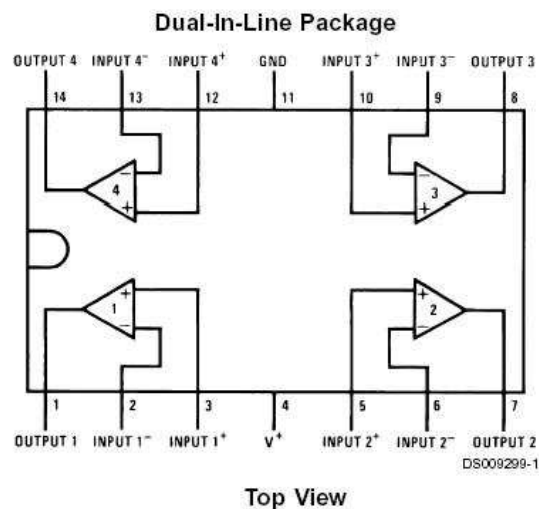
Dual-In-Line Package

OUTPUT 4 INPUT 4$^-$ INPUT 4$^+$ GND INPUT 3$^+$ INPUT 3$^-$ OUTPUT 3

14 13 12 11 10 9 8

4 3

1 2

1 2 3 4 5 6 7

OUTPUT 1 INPUT 1$^-$ INPUT 1$^+$ V$^+$ INPUT 2$^+$ INPUT 2$^-$ OUTPUT 2

DS009299-1

Top View